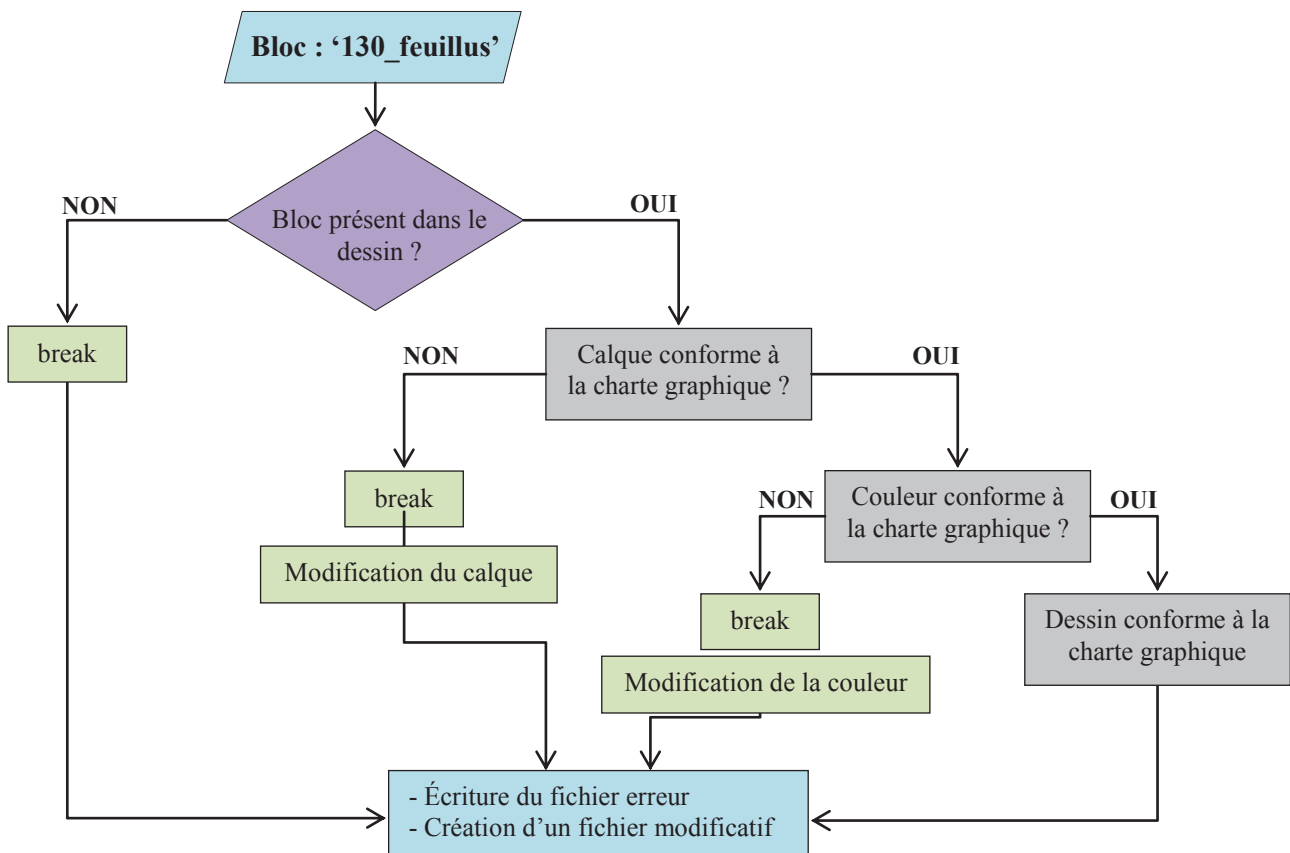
Bloc : '130_feuillus'

Bloc présent dans le dessin ?

NON

OUI

break

Calque conforme à la charte graphique ?

NON

OUI

break

Modification du calque

Couleur conforme à la charte graphique ?

NON

OUI

break

Modification de la couleur

Dessin conforme à la charte graphique

- Écriture du fichier erreur
- Création d'un fichier modificatif